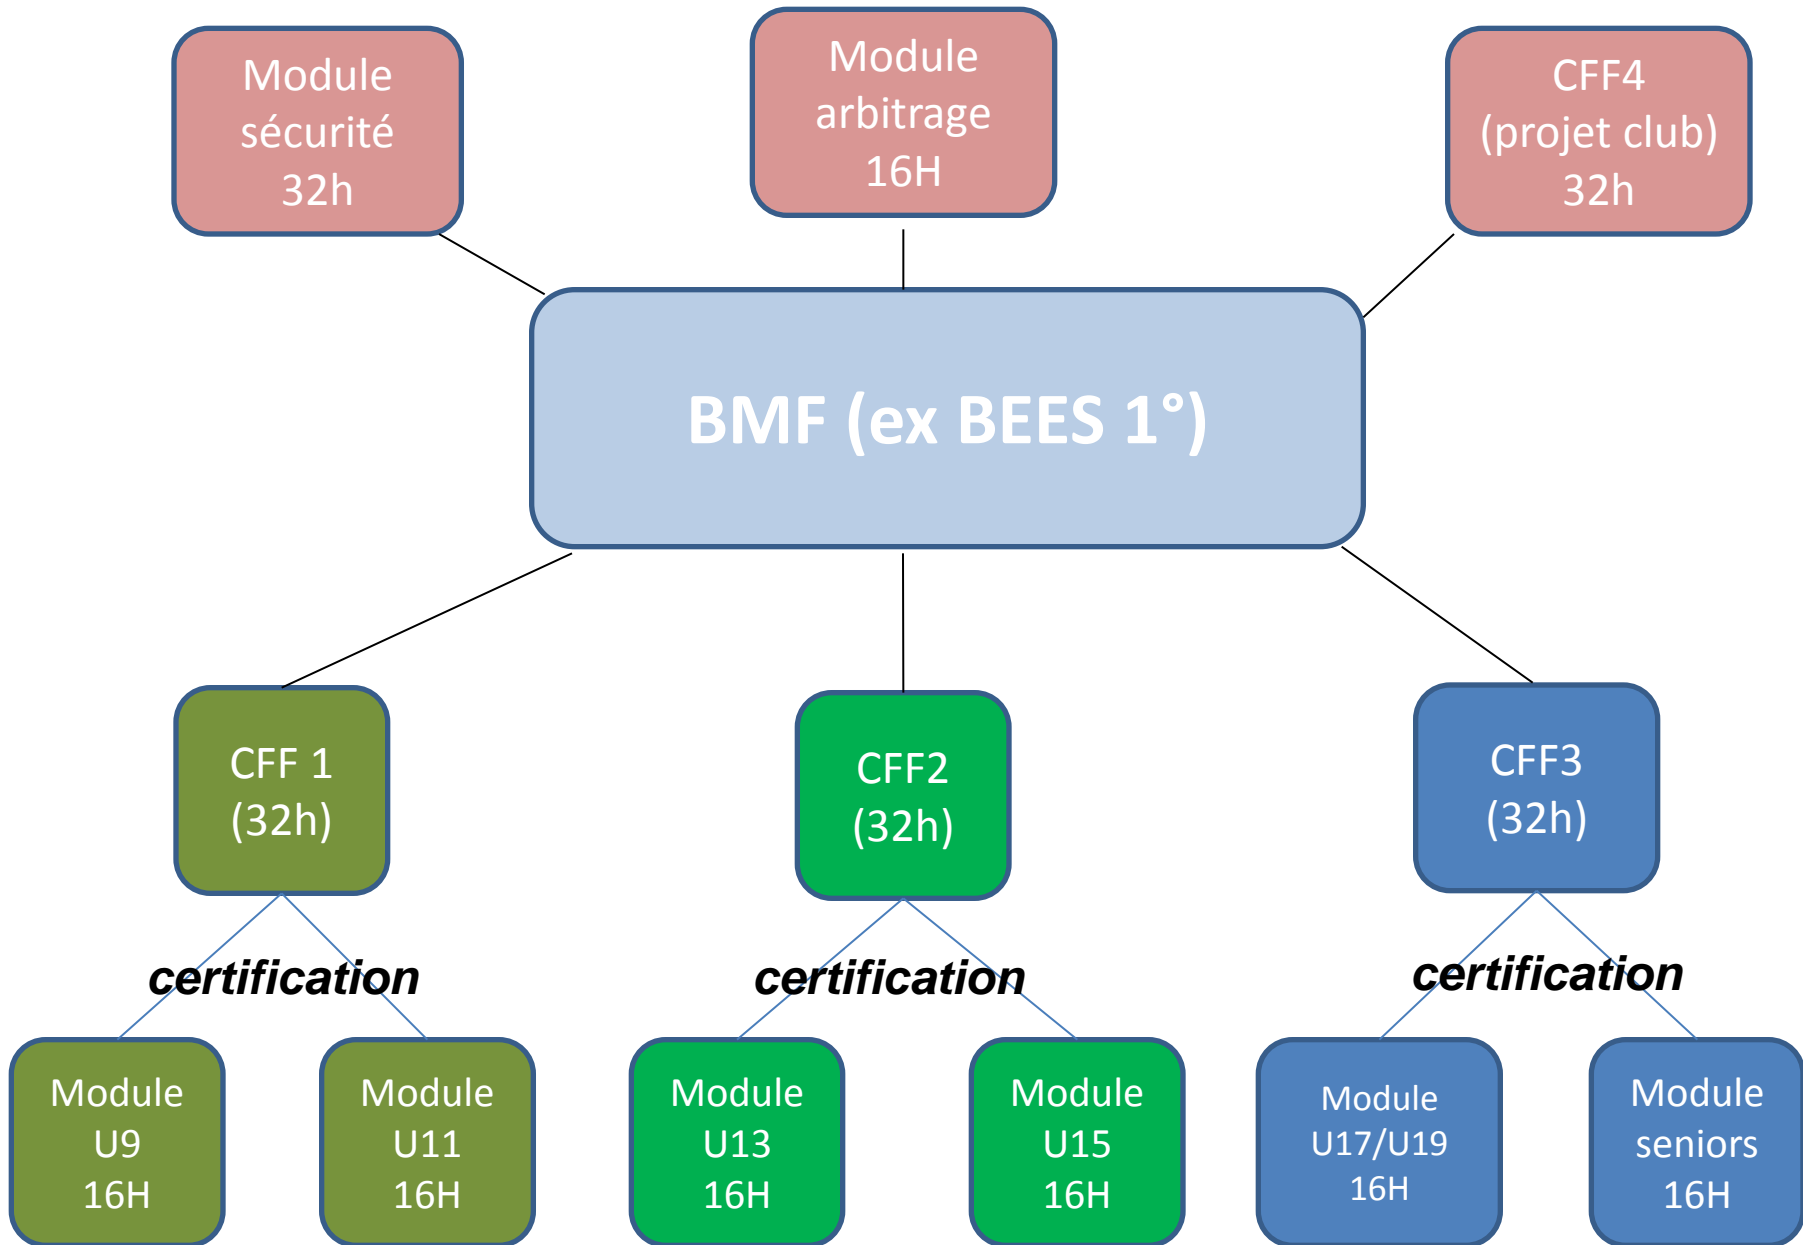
Module sécurité 32h

Module arbitrage 16H

CFF4 (projet club) 32h

BMF (ex BEES 1°)

CFF 1 (32h)

CFF2 (32h)

CFF3 (32h)

certification

certification

certification

Module U9 16H

Module U11 16H

Module U13 16H

Module U15 16H

Module U17/U19 16H

Module seniors 16H